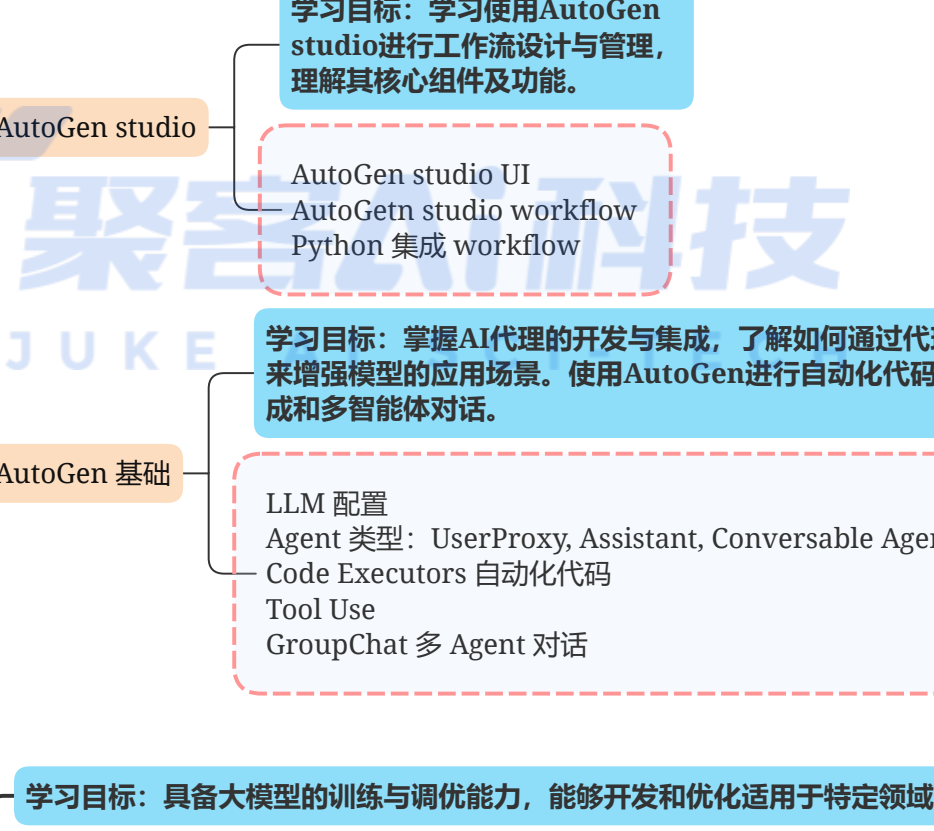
学习目标：学习使用AutoGen studio进行工作流设计与管理，理解其核心组件及功能。

AutoGen studio

AutoGen studio UI
AutoGetn studio workflow
Python 集成 workflow

聚客AI科技
JUKE

学习目标：掌握AI代理的开发与集成，了解如何通过代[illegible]来增强模型的应用场景。使用AutoGen进行自动化代码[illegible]成和多智能体对话。

AutoGen 基础

LLM 配置
Agent 类型：UserProxy, Assistant, Conversable Age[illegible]
Code Executors 自动化代码
Tool Use
GroupChat 多 Agent 对话

学习目标：具备大模型的训练与调优能力，能够开发和优化适用于特定领域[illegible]